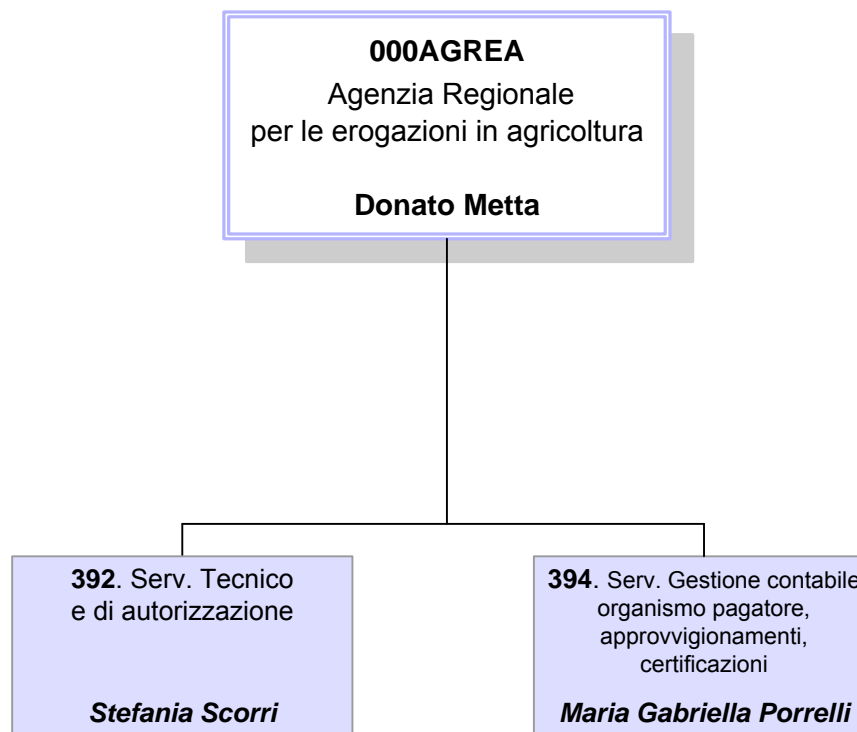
**000AGREA**
Agenzia Regionale per le erogazioni in agricoltura

**Donato Metta**

**392**. Serv. Tecnico e di autorizzazione

***Stefania Scorri***

**394**. Serv. Gestione contabile organismo pagatore, approvvigionamenti, certificazioni

***Maria Gabriella Porrelli***